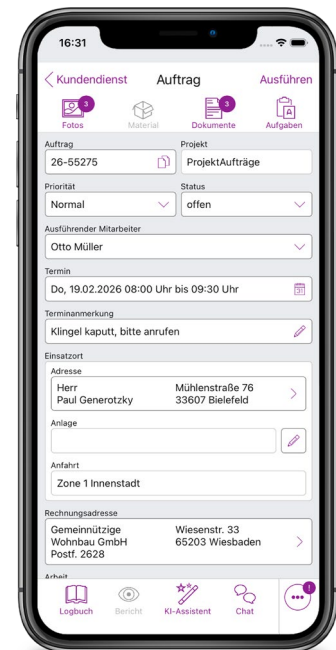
16:31

Kundendienst Auftrag Ausführen

3 Fotos Material 3 Dokumente Aufgaben

Auftrag
26-55275

Projekt
ProjektAufträge

Priorität
Normal

Status
offen

Ausführender Mitarbeiter
Otto Müller

Termin
Do, 19.02.2026 08:00 Uhr bis 09:30 Uhr

Terminanmerkung
Klingel kaputt, bitte anrufen

Einsatzort

Adresse
Herr
Paul Generotzky
Mühlenstraße 76
33607 Bielefeld

Anlage

Anfahrt
Zone 1 Innenstadt

Rechnungsadresse
Gemeinnützige
Wohnbau GmbH
Postf. 2628
Wiesenstr. 33
65203 Wiesbaden

Arbeit

Logbuch Bericht KI-Assistent Chat 1